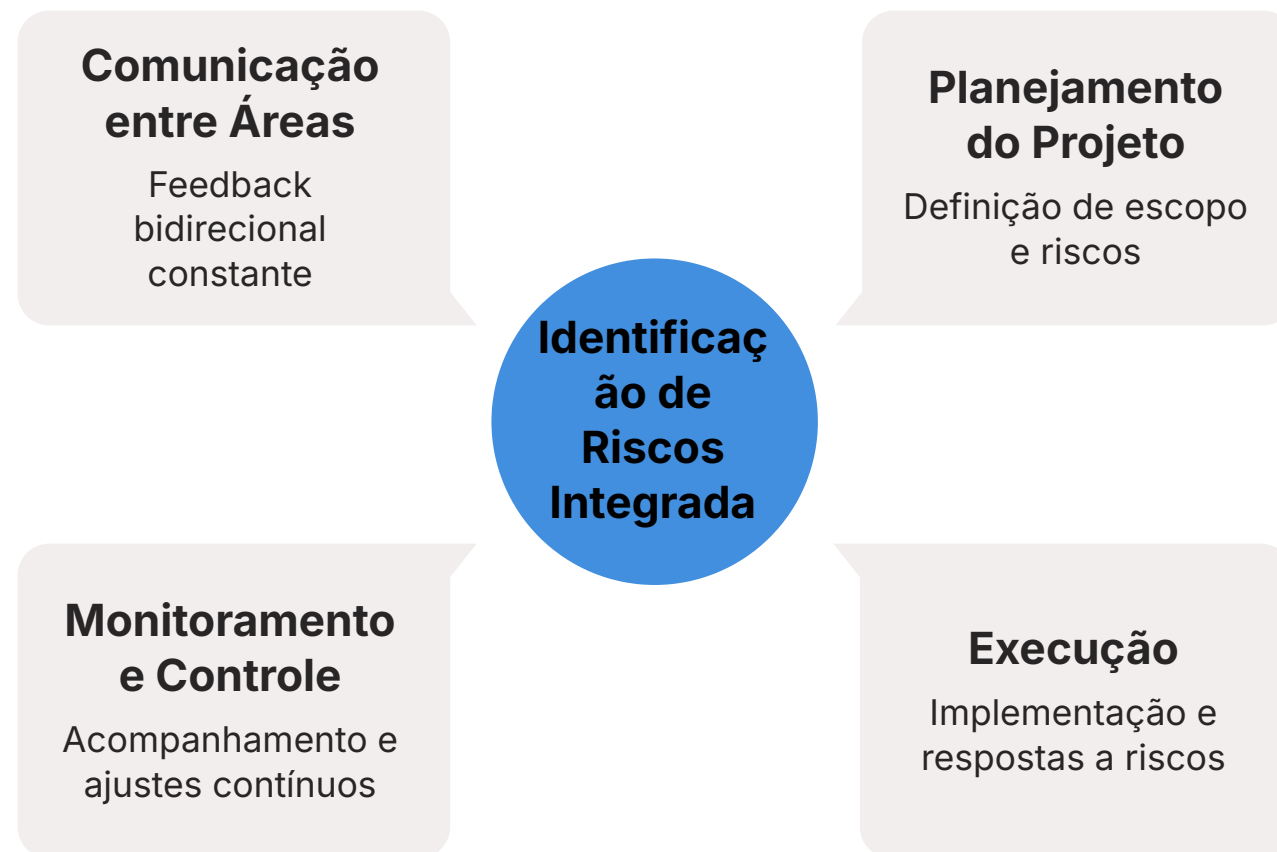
Comunicação entre Áreas

Feedback bidirecional constante

Planejamento do Projeto

Definição de escopo e riscos

Identificação de Riscos Integrada

Monitoramento e Controle

Acompanhamento e ajustes contínuos

Execução

Implementação e respostas a riscos